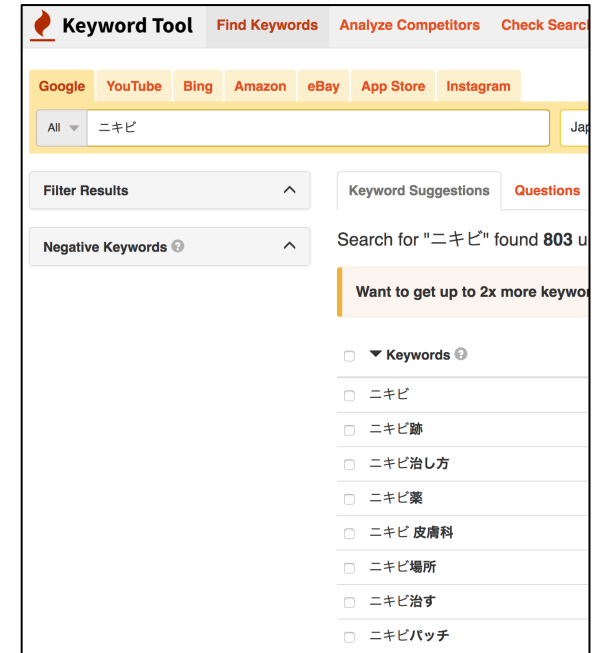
Keyword Tool Find Keywords Analyze Competitors Check Searc

Google YouTube Bing Amazon eBay App Store Instagram

All ニキビ Jap

Filter Results

Negative Keywords

Keyword Suggestions Questions

Search for "ニキビ" found 803 u

Want to get up to 2x more keywor

Keywords

ニキビ
ニキビ跡
ニキビ治し方
ニキビ薬
ニキビ 皮膚科
ニキビ場所
ニキビ治す
ニキビパッチ